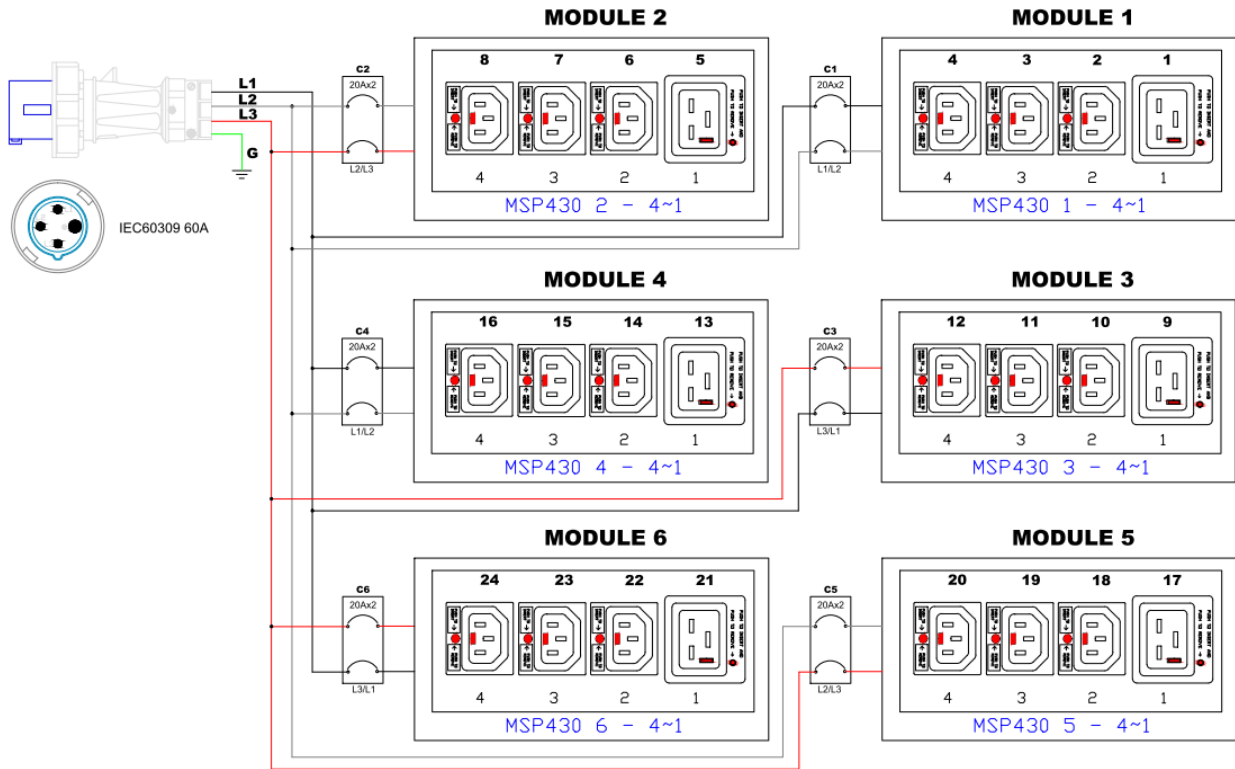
MODULE 2

MODULE 1

L1
L2
L3
G

IEC60309 60A

C2
20Ax2
L2/L3

8 7 6 5
4 3 2 1
MSP430 2 - 4~1

C1
20Ax2
L1/L2

4 3 2 1
4 3 2 1
MSP430 1 - 4~1

MODULE 4

MODULE 3

C4
20Ax2
L1/L2

16 15 14 13
4 3 2 1
MSP430 4 - 4~1

C3
20Ax2
L3/L1

12 11 10 9
4 3 2 1
MSP430 3 - 4~1

MODULE 6

MODULE 5

C6
20Ax2
L3/L1

24 23 22 21
4 3 2 1
MSP430 6 - 4~1

C5
20Ax2
L2/L3

20 19 18 17
4 3 2 1
MSP430 5 - 4~1